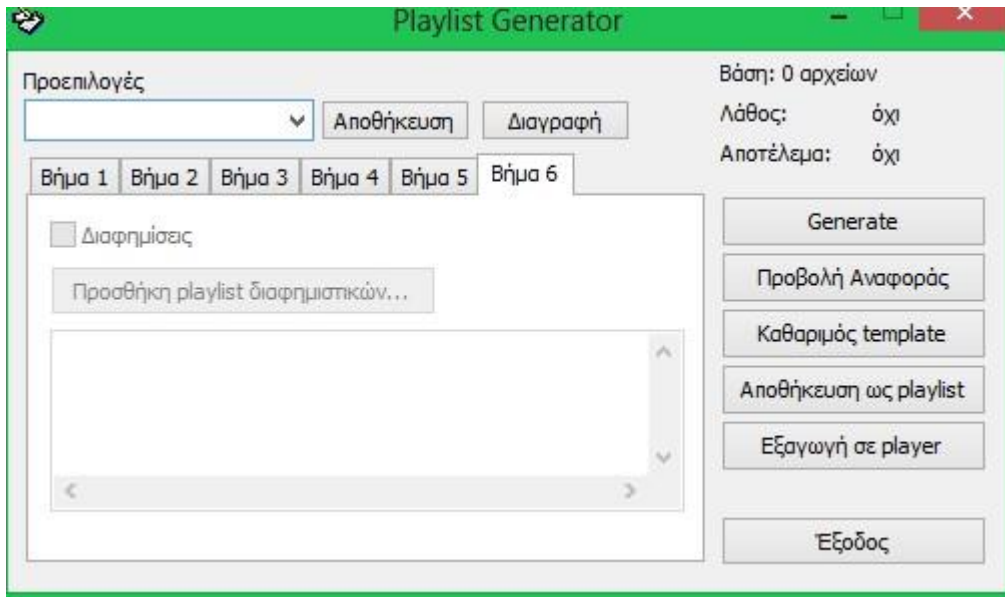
Playlist Generator

Προεπιλογές

Αποθήκευση

Διαγραφή

Βάση: 0 αρχείων

Λάθος: όχι

Αποτέλεσμα: όχι

Βήμα 1 Βήμα 2 Βήμα 3 Βήμα 4 Βήμα 5 Βήμα 6

Διαφημίσεις

Προσθήκη playlist διαφημιστικών...

Generate

Προβολή Αναφοράς

Καθαριμός template

Αποθήκευση ως playlist

Εξαγωγή σε player

Έξοδος